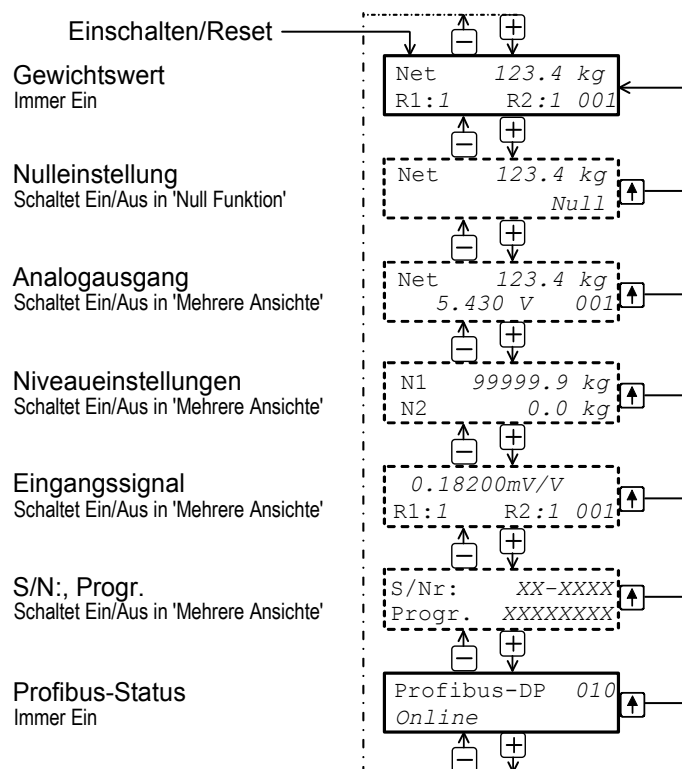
Einschalten/Reset

Gewichtswert
Immer Ein

Net 123.4 kg
R1:1 R2:1 001

Nulleinstellung
Schaltet Ein/Aus in 'Null Funktion'

Net 123.4 kg
Null

Analogausgang
Schaltet Ein/Aus in 'Mehrere Ansichte'

Net 123.4 kg
5.430 V 001

Niveaueinstellungen
Schaltet Ein/Aus in 'Mehrere Ansichte'

N1 99999.9 kg
N2 0.0 kg

Eingangssignal
Schaltet Ein/Aus in 'Mehrere Ansichte'

0.18200mV/V
R1:1 R2:1 001

S/N:, Progr.
Schaltet Ein/Aus in 'Mehrere Ansichte'

S/Nr: XX-XXXX
Progr. XXXXXXXX

Profibus-Status
Immer Ein

Profibus-DP 010
Online